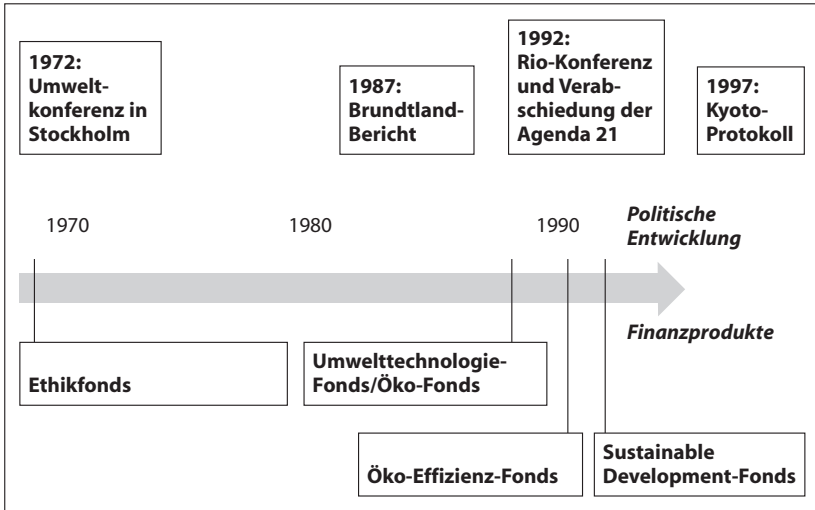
1972: Umweltkonferenz in Stockholm

1987: Brundtland-Bericht

1992: Rio-Konferenz und Verabschiedung der Agenda 21

1997: Kyoto-Protokoll

1970

1980

1990

Politische Entwicklung

Finanzprodukte

Ethikfonds

Umwelttechnologie-Fonds/Öko-Fonds

Öko-Effizienz-Fonds

Sustainable Development-Fonds